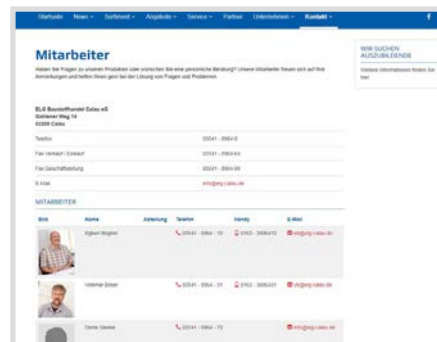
Startseite News Sortiment Angebote Service Partner Unternehmen Kontakt

Mitarbeiter

Haben Sie Fragen zu unseren Produkten oder wünschen Sie eine persönliche Beratung? Unsere Mitarbeiter freuen sich auf Ihre Anmerkungen und helfen Ihnen gern bei der Lösung von Fragen und Problemen.

ELG Baustoffhandel Calau eG
Gahlener Weg 14
03205 Calau

| | |
|---|---|
| Telefon | 03541 - 8964-0 |
| Fax Verkauf / Einkauf | 03541 - 8964-63 |
| Fax Geschäftsleitung | 03541 - 8964-99 |
| E-Mail | info@elg-calau.de |

MITARBEITER

| Bild | Name | Abteilung | Telefon | Handy | E-Mail |
|---|---|---|---|---|---|
| | Egbert Bogner | | 03541 - 8964 - 10 | 0162 - 3695410 | eb@elg-calau.de |
| | Volkmar Sieber | | 03541 - 8964 - 31 | 0162 - 3695431 | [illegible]@elg-calau.de |
| | Doris Gieske | | 03541 - 8964 - 13 | | info@elg-calau.de |

WIR SUCHEN AUSZUBILDENDE

Weitere Informationen finden Sie hier